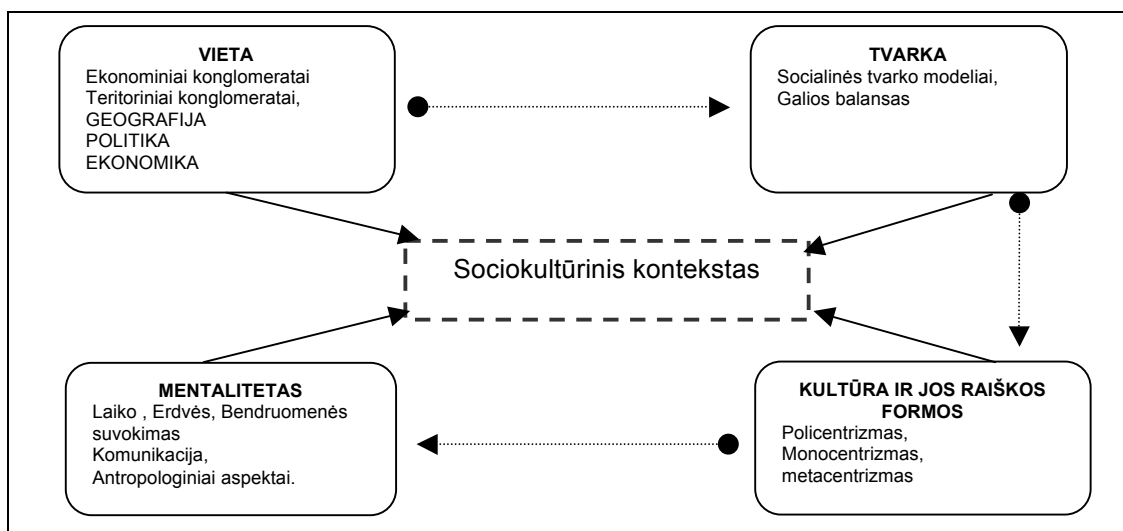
VIETA
Ekonominiai konglomeratai
Teritoriniai konglomeratai,
GEOGRAFIJA
POLITIKA
EKONOMIKA

TVARKA
Socialinės tvarko modeliai,
Galios balansas

Sociokultūrinis kontekstas

MENTALITETAS
Laiko , Erdvės, Bendruomenės suvokimas
Komunikacija,
Antropologiniai aspektai.

KULTŪRA IR JOS RAIŠKOS FORMOS
Policentrizmas,
Monocentrizmas,
metacentrizmas